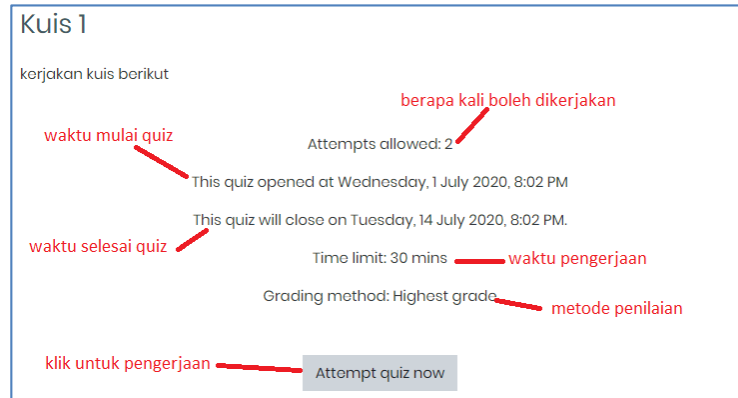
Kuis 1

kerjakan kuis berikut

berapa kali boleh dikerjakan

waktu mulai quiz

Attempts allowed: 2

This quiz opened at Wednesday, 1 July 2020, 8:02 PM

This quiz will close on Tuesday, 14 July 2020, 8:02 PM.

waktu selesai quiz

Time limit: 30 mins

waktu pengerjaan

Grading method: Highest grade

metode penilaian

klik untuk pengerjaan

Attempt quiz now